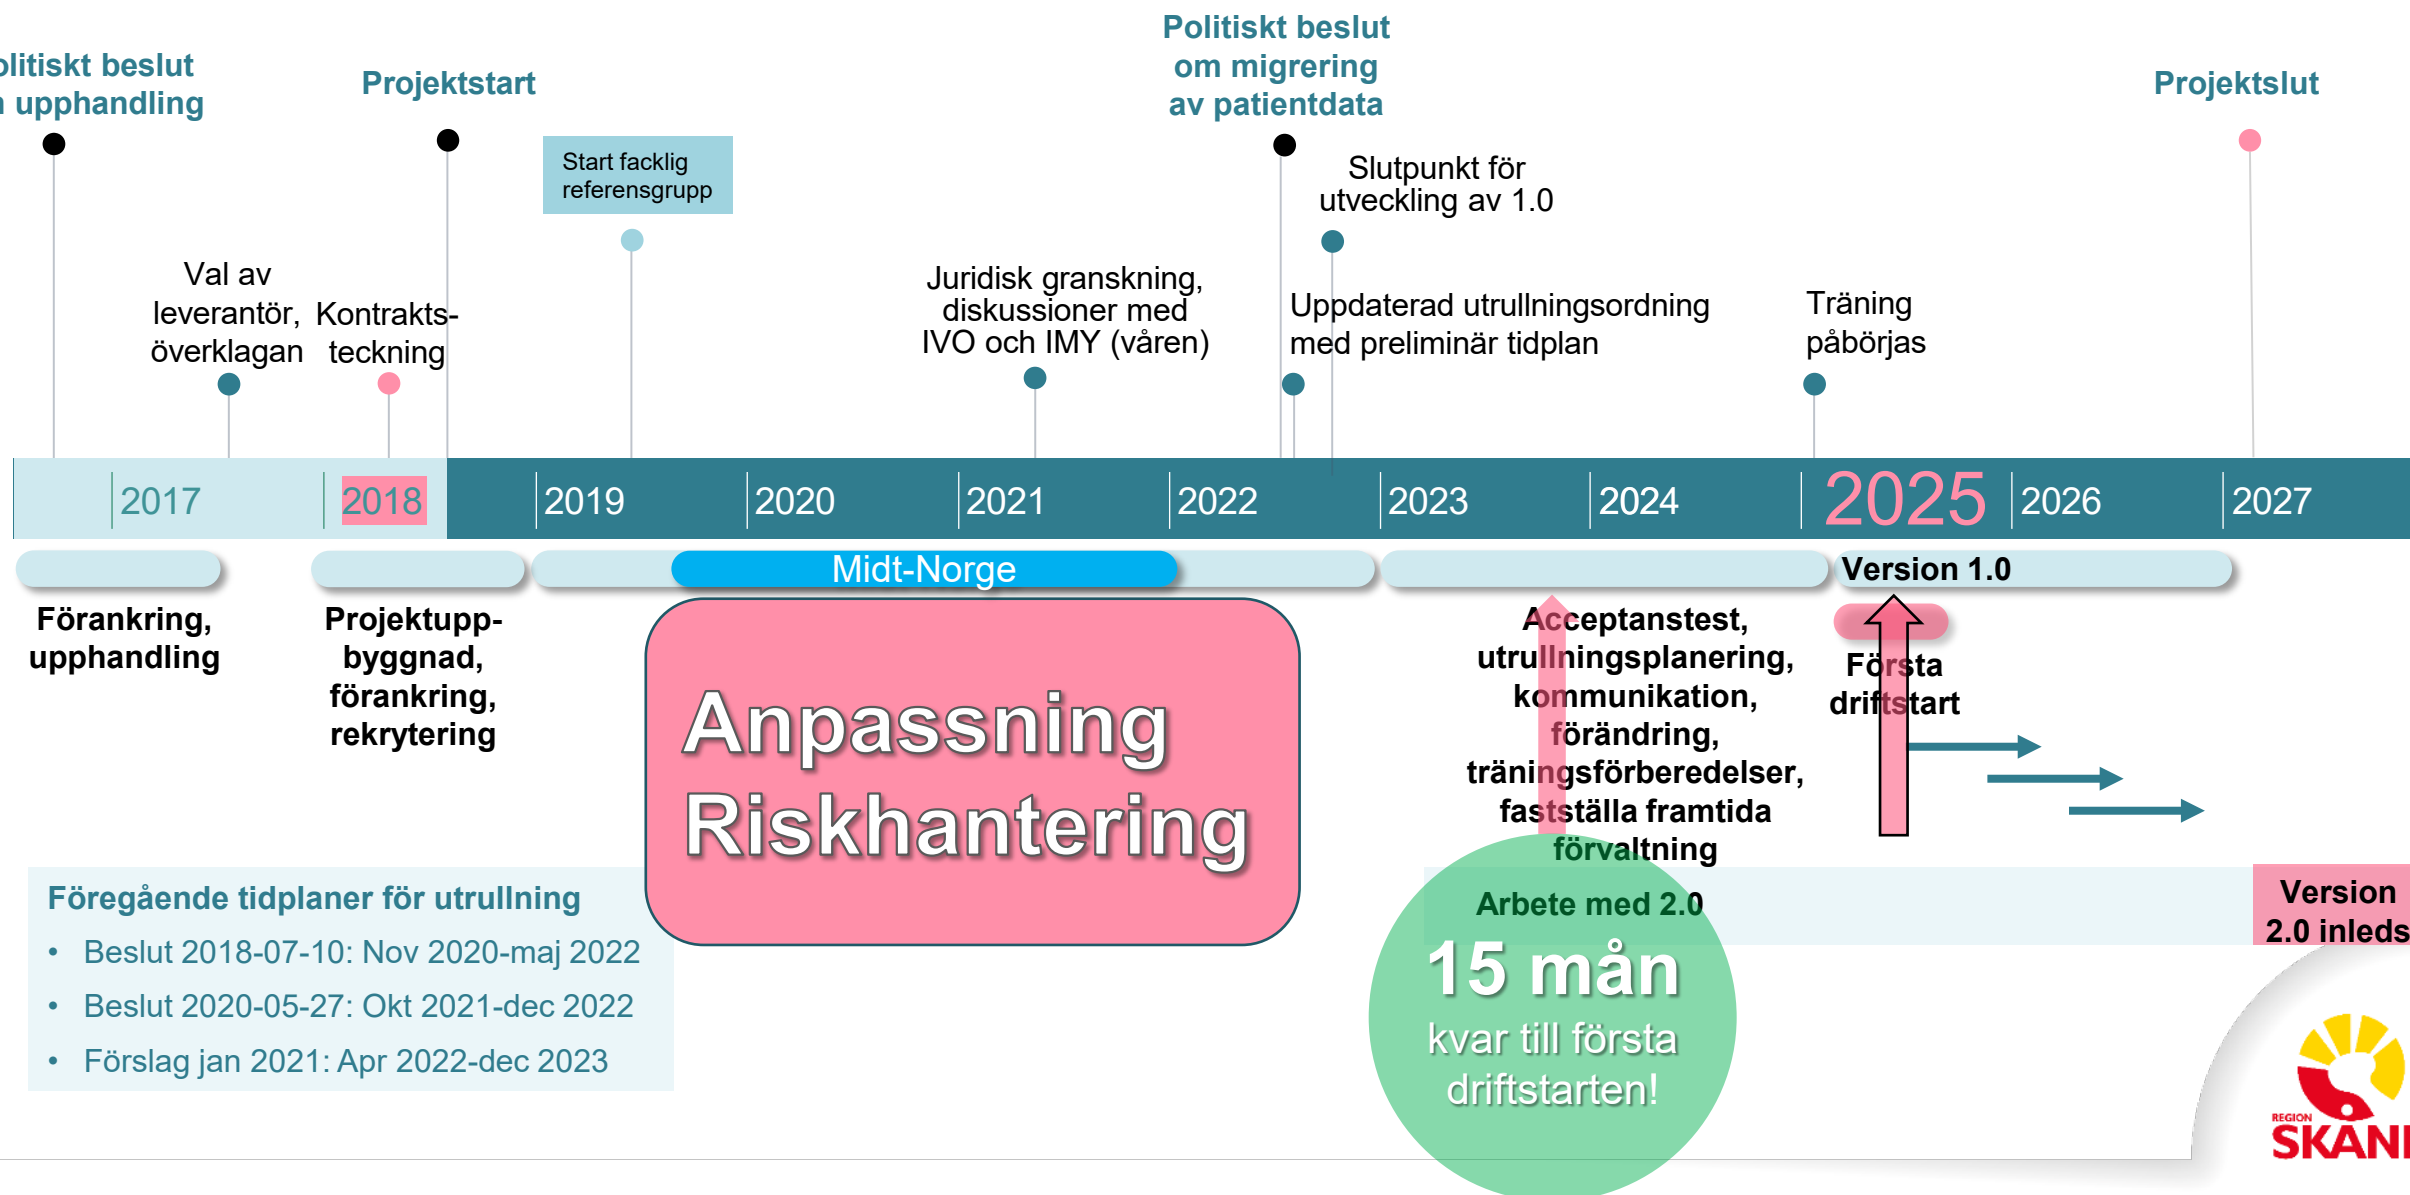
olitiskt beslut
n upphandling

Projektstart

Start facklig referensgrupp

Politiskt beslut om migrering av patientdata

Slutpunkt för utveckling av 1.0

Projektslut

Val av leverantör, överklagan

Kontraktsteckning

Juridisk granskning, diskussioner med IVO och IMY (våren)

Uppdaterad utrullningsordning med preliminär tidplan

Träning påbörjas

| 2017 | 2018 | 2019 | 2020 | 2021 | 2022 | 2023 | 2024 | 2025 | 2026 | 2027 |
|---|---|---|---|---|---|---|---|---|---|---|

Midt-Norge

Version 1.0

Förankring, upphandling

Projektuppbyggnad, förankring, rekrytering

Anpassning
Riskhantering

Acceptanstest, utrullningsplanering, kommunikation, förändring, träningsförberedelser, fastställa framtida förvaltning

Första driftstart

Föregående tidplaner för utrullning
• Beslut 2018-07-10: Nov 2020-maj 2022
• Beslut 2020-05-27: Okt 2021-dec 2022
• Förslag jan 2021: Apr 2022-dec 2023

Arbete med 2.0

15 mån
kvar till första driftstarten!

Version 2.0 inleds

REGION SKÅN